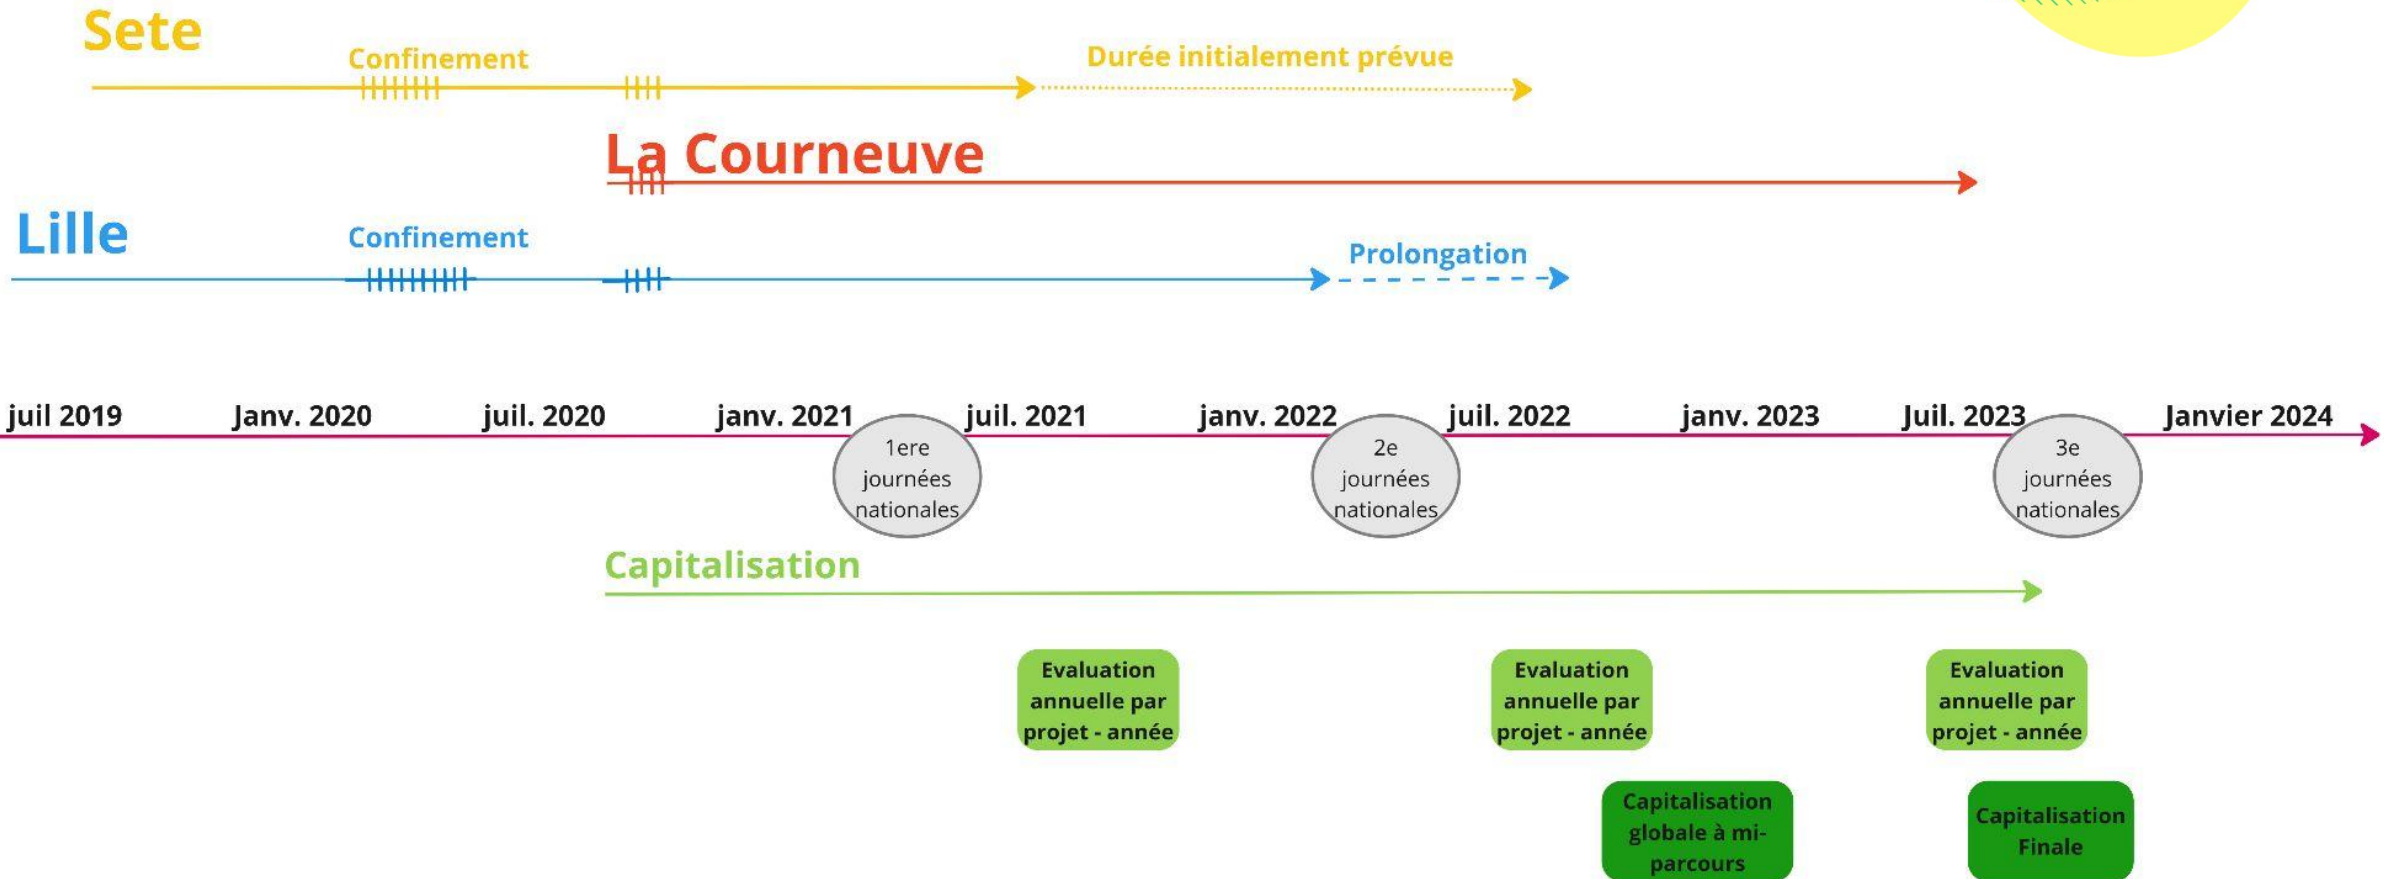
Sete

Confinement

Durée initialement prévue

La Courneuve

Lille

Confinement

Prolongation

juil 2019 Janv. 2020 juil. 2020 janv. 2021 juil. 2021 janv. 2022 juil. 2022 janv. 2023 Juil. 2023 Janvier 2024

1ere journées nationales

2e journées nationales

3e journées nationales

Capitalisation

Evaluation annuelle par projet - année

Evaluation annuelle par projet - année

Evaluation annuelle par projet - année

Capitalisation globale à mi-parcours

Capitalisation Finale